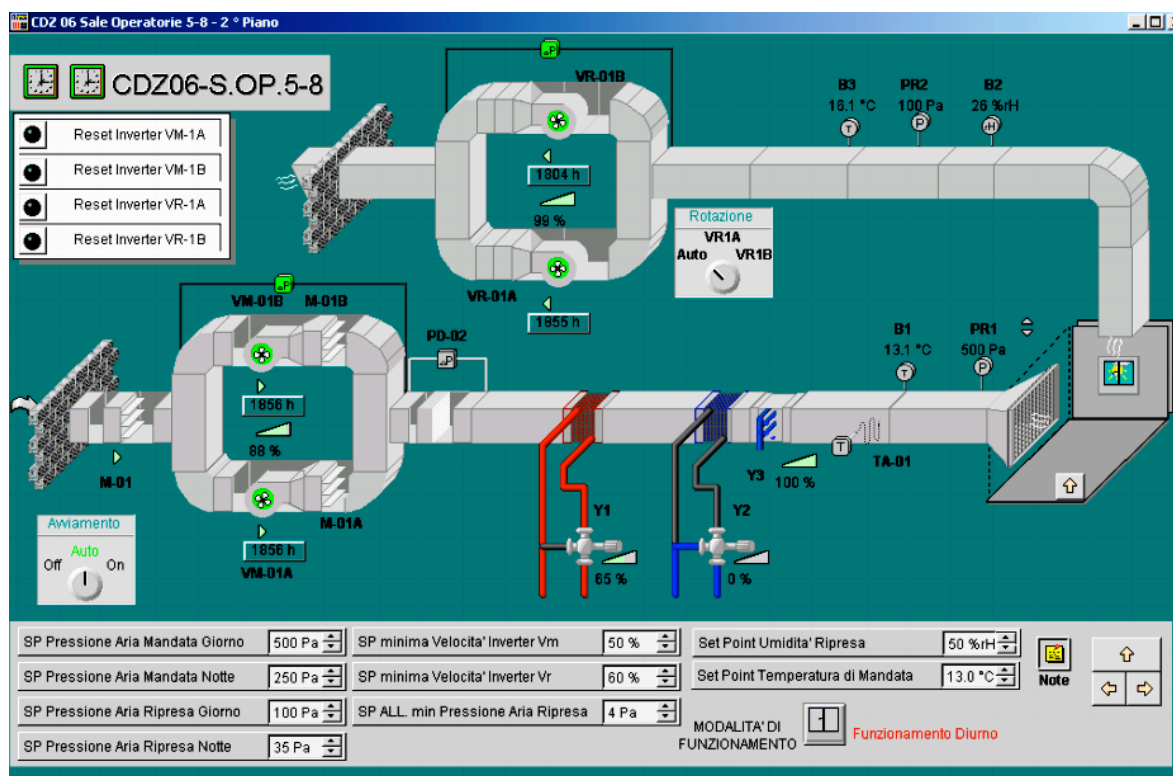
CDZ 06 Sale Operatorie 5-8 - 2 ° Piano

CDZ06-S.OP.5-8

Reset Inverter VM-1A
Reset Inverter VM-1B
Reset Inverter VR-1A
Reset Inverter VR-1B

P
VR-01B
1804 h
99 %
VR-01A
1855 h

Rotazione
VR1A
Auto
VR1B

B3
16.1 °C
T
PR2
100 Pa
P
B2
26 %rH
rH

P
VM-01B
M-01B
1856 h
88 %
M-01A
1856 h
VM-01A
M-01

PD-02
P

B1
13.1 °C
T
PR1
500 Pa
P

Y1
65 %
Y2
0 %
Y3
100 %
T
TA-01

Avviamento
Auto
Off
On

SP Pressione Aria Mandata Giorno | 500 Pa
SP Pressione Aria Mandata Notte | 250 Pa
SP Pressione Aria Ripresa Giorno | 100 Pa
SP Pressione Aria Ripresa Notte | 35 Pa
SP minima Velocita' Inverter Vm | 50 %
SP minima Velocita' Inverter Vr | 60 %
SP ALL. min Pressione Aria Ripresa | 4 Pa
Set Point Umidita' Ripresa | 50 %rH
Set Point Temperatura di Mandata | 13.0 °C

Note

MODALITA' DI FUNZIONAMENTO
Funzionamento Diurno